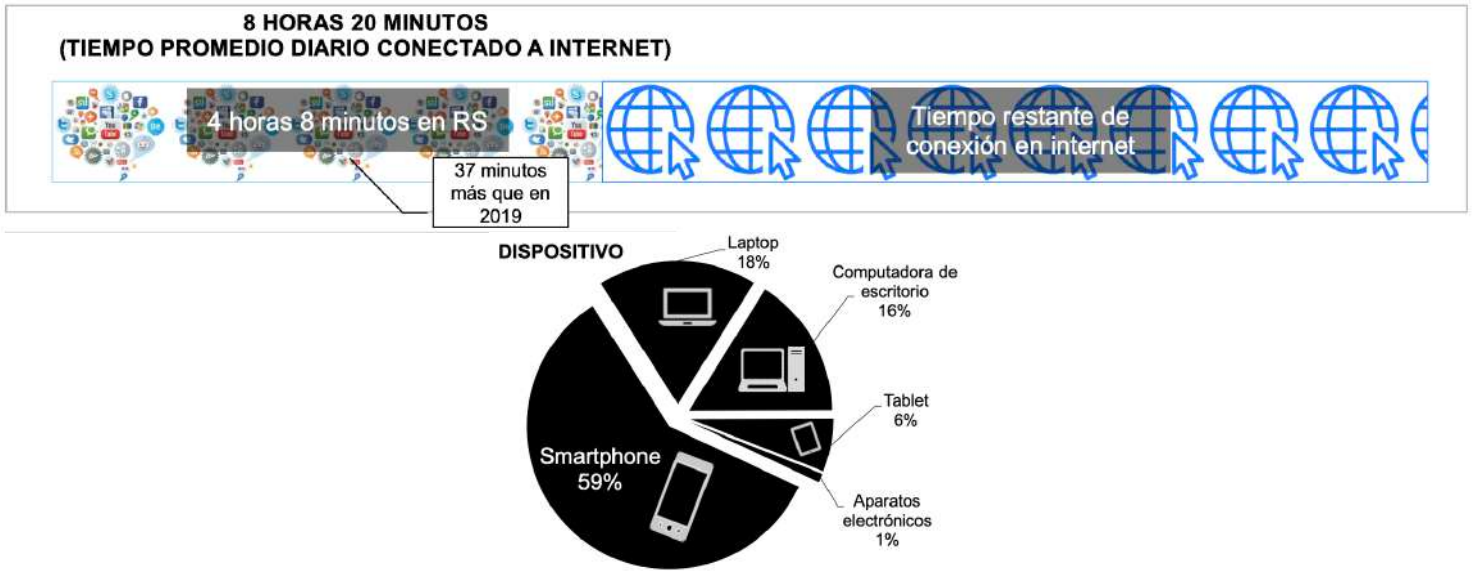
8 HORAS 20 MINUTOS
(TIEMPO PROMEDIO DIARIO CONECTADO A INTERNET)

4 horas 8 minutos en RS

37 minutos más que en 2019

Tiempo restante de conexión en internet

DISPOSITIVO

Laptop
18%

Computadora de escritorio
16%

Tablet
6%

Aparatos electrónicos
1%

Smartphone
59%